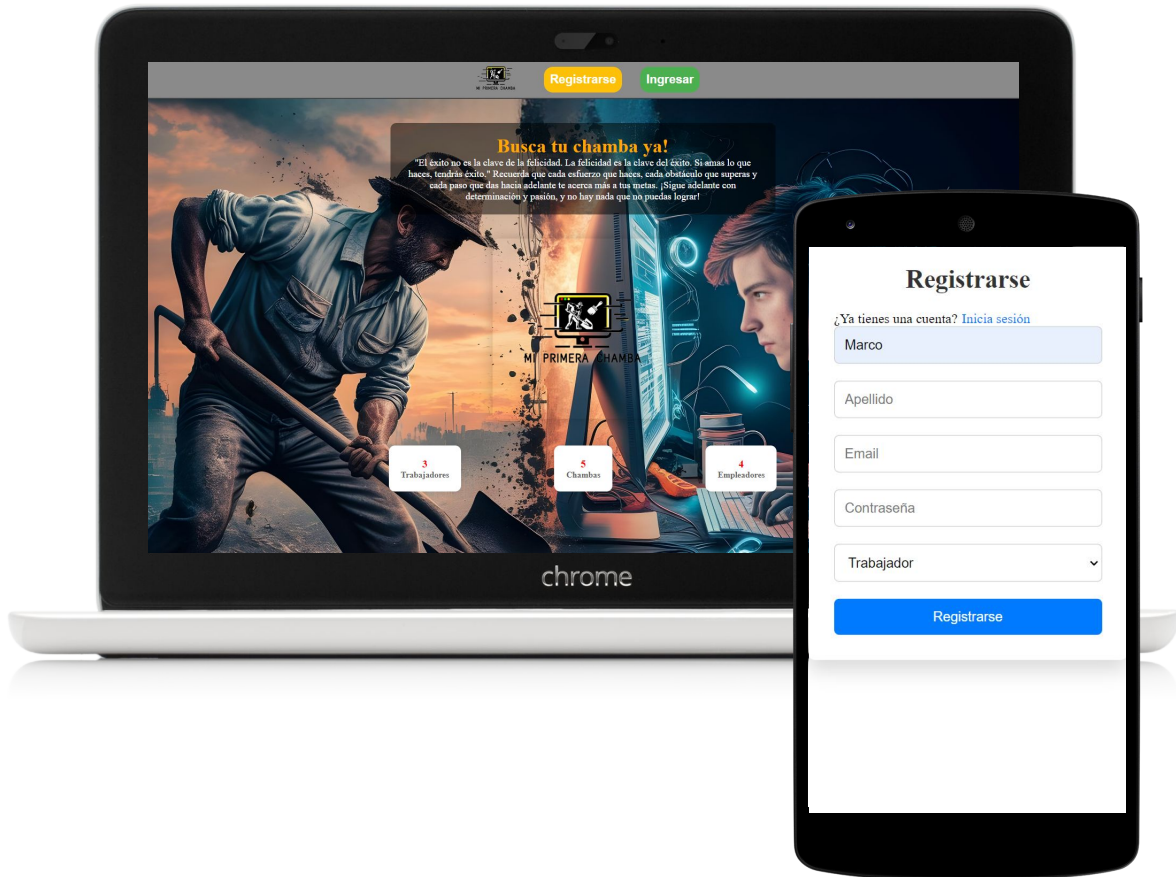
MI PRIMERA CHAMBA

Registrarse

Ingresar

Busca tu chamba ya!

"El éxito no es la clave de la felicidad. La felicidad es la clave del éxito. Si amas lo que haces, tendrás éxito." Recuerda que cada esfuerzo que haces, cada obstáculo que superas y cada paso que das hacia adelante te acerca más a tus metas. ¡Sigue adelante con determinación y pasión, y no hay nada que no puedas lograr!

MI PRIMERA CHAMBA

3
Trabajadores

5
Chambas

4
Empleadores

chrome

Registrarse

¿Ya tienes una cuenta? Inicia sesión

Marco

Apellido

Email

Contraseña

Trabajador

Registrarse